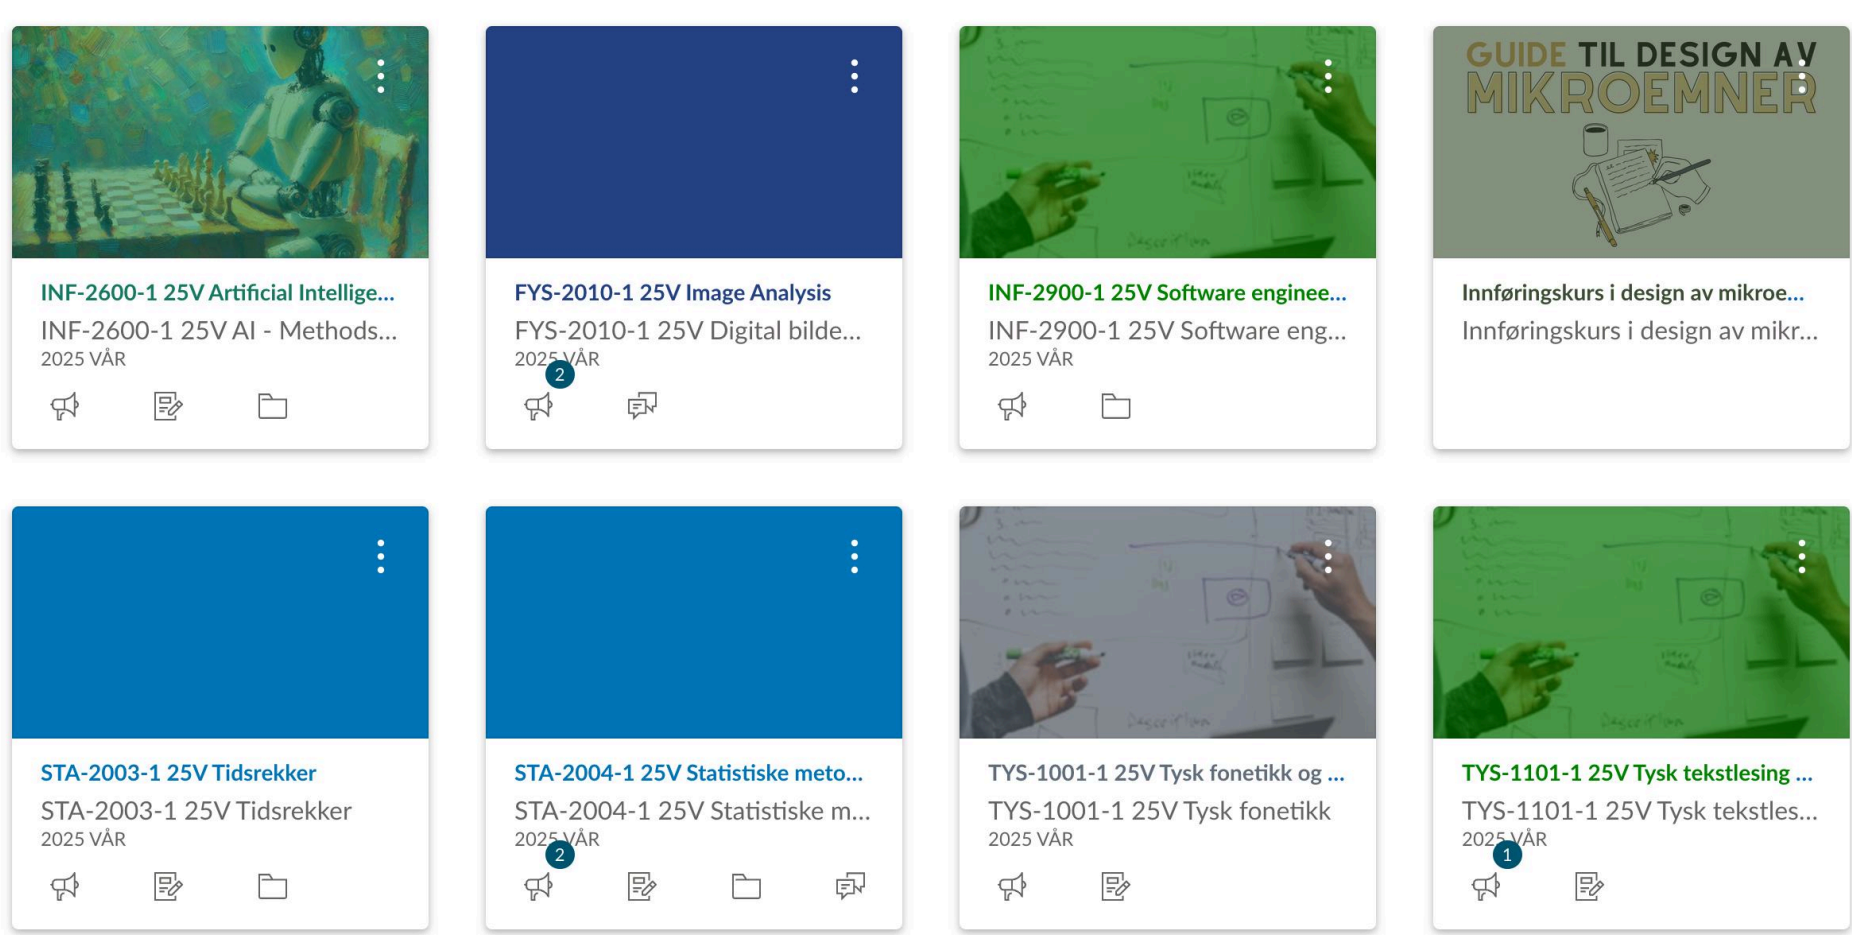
INF-2600-1 25V Artificial Intellige...
INF-2600-1 25V AI - Methods...
2025 VÅR

FYS-2010-1 25V Image Analysis
FYS-2010-1 25V Digital bilde...
2025 VÅR
2

INF-2900-1 25V Software enginee...
INF-2900-1 25V Software eng...
2025 VÅR

GUIDE TIL DESIGN AV MIKROEMNER
Innføringskurs i design av mikroe...
Innføringskurs i design av mikr...

STA-2003-1 25V Tidsrekker
STA-2003-1 25V Tidsrekker
2025 VÅR

STA-2004-1 25V Statistiske meto...
STA-2004-1 25V Statistiske m...
2025 VÅR
2

TYS-1001-1 25V Tysk fonetikk og ...
TYS-1001-1 25V Tysk fonetikk
2025 VÅR

TYS-1101-1 25V Tysk tekstlesing ...
TYS-1101-1 25V Tysk tekstles...
2025 VÅR
1